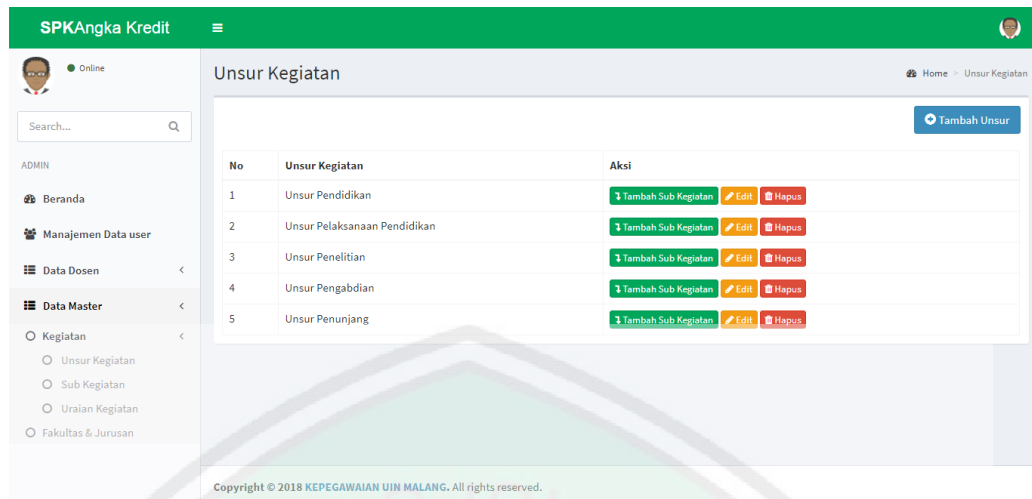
SPKAngka Kredit

Online

Search...

ADMIN

Beranda

Manajemen Data user

Data Dosen

Data Master

Kegiatan

Unsur Kegiatan

Sub Kegiatan

Uraian Kegiatan

Fakultas & Jurusan

Unsur Kegiatan

Home > Unsur Kegiatan

Tambah Unsur

| No | Unsur Kegiatan | Aksi |
|---|---|---|
| 1 | Unsur Pendidikan | Tambah Sub Kegiatan Edit Hapus |
| 2 | Unsur Pelaksanaan Pendidikan | Tambah Sub Kegiatan Edit Hapus |
| 3 | Unsur Penelitian | Tambah Sub Kegiatan Edit Hapus |
| 4 | Unsur Pengabdian | Tambah Sub Kegiatan Edit Hapus |
| 5 | Unsur Penunjang | Tambah Sub Kegiatan Edit Hapus |

Copyright © 2018 KEPEGAWAIAN UIN MALANG. All rights reserved.